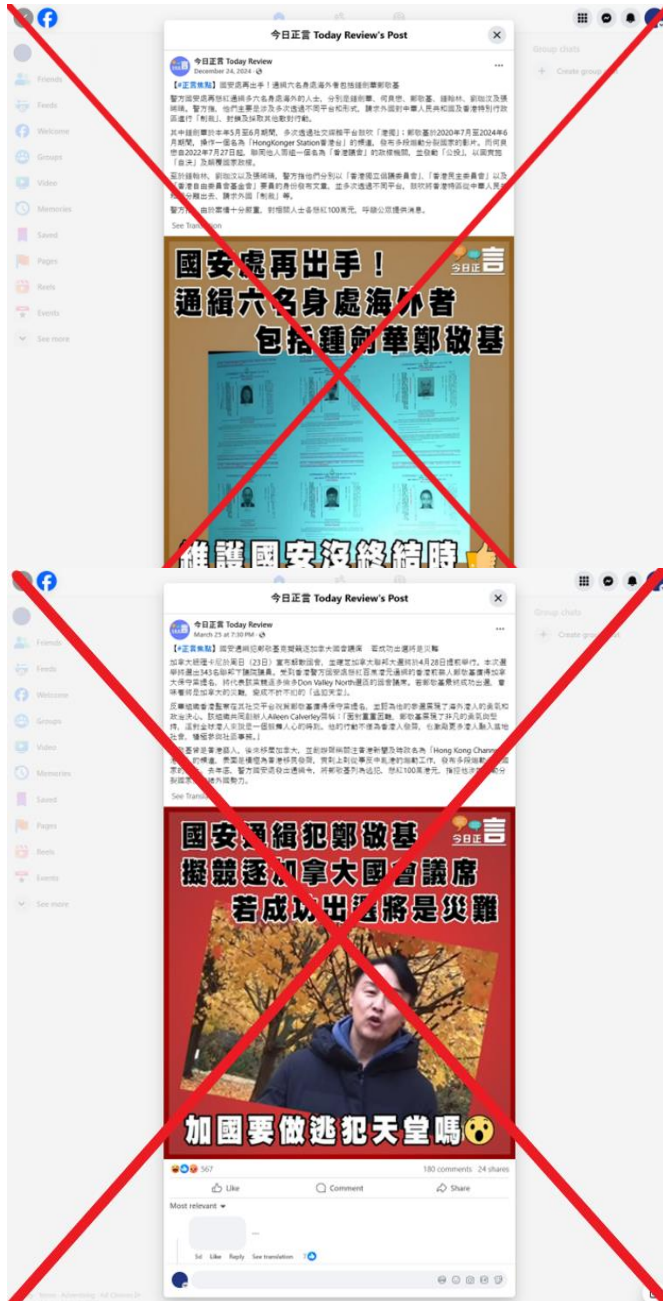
今日正言 Today Review's Post

今日正言 Today Review
December 24, 2024

【#正言焦點】國安處再出手！通緝六名身處海外者包括鍾劍華鄭敬基

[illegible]

See Translation

國安處再出手！
通緝六名身處海外者
包括鍾劍華鄭敬基

今日正言

維護國安沒終結時

Friends
Feeds
Welcome
Groups
Video
Memories
Saved
Pages
Reels
Events
See more

Group chats
Create group chat

今日正言 Today Review's Post

今日正言 Today Review
March 25 at 7:30 PM

【#正言焦點】國安通緝犯鄭敬基竟擬競逐加拿大國會議席　若成功出選將是災難

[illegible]

See Translation

國安通緝犯鄭敬基
擬競逐加拿大國會議席
若成功出選將是災難

今日正言

加國要做逃犯天堂嗎

567
180 comments 24 shares

Like
Comment
Share

Most relevant

5d Like Reply See translation 1

Friends
Feeds
Welcome
Groups
Video
Memories
Saved
Pages
Reels
Events
See more

Group chats
Create group chat